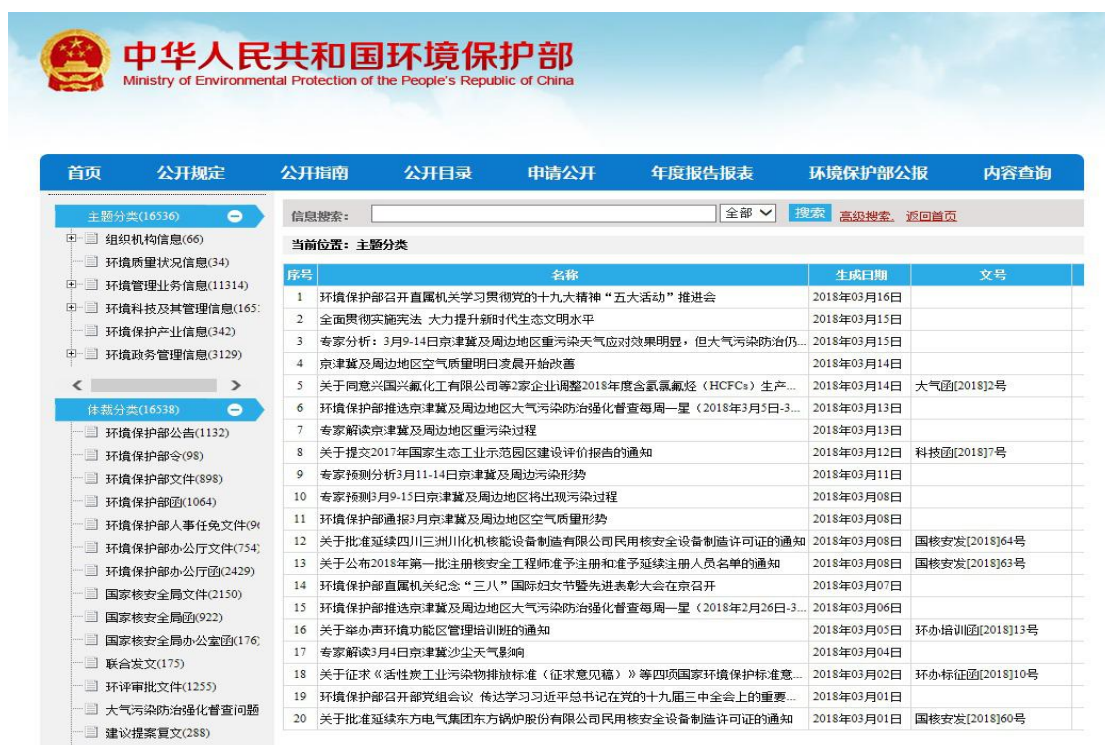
中华人民共和国环境保护部
Ministry of Environmental Protection of the People's Republic of China

首页 公开规定 公开指南 公开目录 申请公开 年度报告报表 环境保护部公报 内容查询

主题分类(16536)
组织机构信息(66)
环境质量状况信息(34)
环境管理业务信息(11314)
环境科技及其管理信息(165
环境保护产业信息(342)
环境政务管理信息(3129)

体裁分类(16538)
环境保护部公告(1132)
环境保护部令(98)
环境保护部文件(898)
环境保护部函(1064)
环境保护部人事任免文件(9
环境保护部办公厅文件(754
环境保护部办公厅函(2429)
国家核安全局文件(2150)
国家核安全局函(922)
国家核安全局办公室函(176
联合发文(175)
环评审批文件(1255)
大气污染防治强化督查问题
建议提案复文(288)

信息搜索: 全部 搜索 高级搜索 返回首页

当前位置: 主题分类

| 序号 | 名称 | 生成日期 | 文号 |
|---|---|---|---|
| 1 | 环境保护部召开直属机关学习贯彻党的十九大精神“五大活动”推进会 | 2018年03月16日 | |
| 2 | 全面贯彻实施宪法 大力提升新时代生态文明水平 | 2018年03月15日 | |
| 3 | 专家分析: 3月9-14日京津冀及周边地区重污染天气应对效果明显，但大气污染防治仍... | 2018年03月15日 | |
| 4 | 京津冀及周边地区空气质量明日凌晨开始改善 | 2018年03月14日 | |
| 5 | 关于同意兴国兴氟化工有限公司等2家企业调整2018年度含氢氯氟烃（HCFCs）生产... | 2018年03月14日 | 大气函[2018]2号 |
| 6 | 环境保护部推选京津冀及周边地区大气污染防治强化督查每周一星（2018年3月5日-3... | 2018年03月13日 | |
| 7 | 专家解读京津冀及周边地区重污染过程 | 2018年03月13日 | |
| 8 | 关于提交2017年国家生态工业示范园区建设评价报告的通知 | 2018年03月12日 | 科技函[2018]7号 |
| 9 | 专家预测分析3月11-14日京津冀及周边污染形势 | 2018年03月11日 | |
| 10 | 专家预测3月9-15日京津冀及周边地区将出现污染过程 | 2018年03月08日 | |
| 11 | 环境保护部通报3月京津冀及周边地区空气质量形势 | 2018年03月08日 | |
| 12 | 关于批准延续四川三洲川化机核能设备制造有限公司民用核安全设备制造许可证的通知 | 2018年03月08日 | 国核安发[2018]64号 |
| 13 | 关于公布2018年第一批注册核安全工程师准予注册和准予延续注册人员名单的通知 | 2018年03月08日 | 国核安发[2018]63号 |
| 14 | 环境保护部直属机关纪念“三八”国际妇女节暨先进表彰大会在京召开 | 2018年03月07日 | |
| 15 | 环境保护部推选京津冀及周边地区大气污染防治强化督查每周一星（2018年2月26日-3... | 2018年03月06日 | |
| 16 | 关于举办声环境功能区管理培训班的通知 | 2018年03月05日 | 环办培训函[2018]13号 |
| 17 | 专家解读3月4日京津冀沙尘天气影响 | 2018年03月04日 | |
| 18 | 关于征求《活性炭工业污染物排放标准（征求意见稿）》等四项国家环境保护标准意... | 2018年03月02日 | 环办标征函[2018]10号 |
| 19 | 环境保护部召开部党组会议 传达学习习近平总书记在党的十九届三中全会上的重要... | 2018年03月01日 | |
| 20 | 关于批准延续东方电气集团东方锅炉股份有限公司民用核安全设备制造许可证的通知 | 2018年03月01日 | 国核安发[2018]60号 |